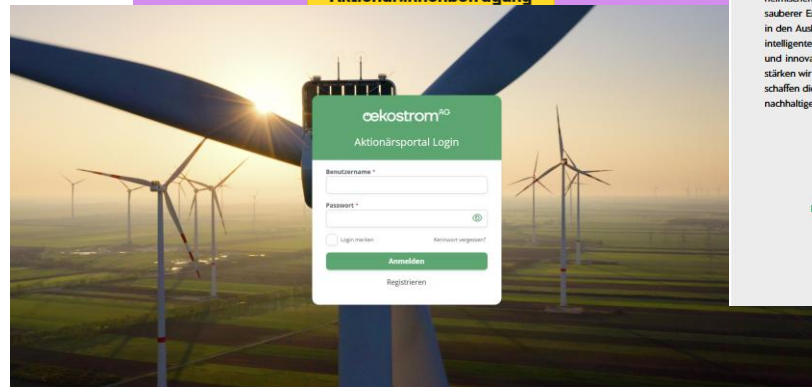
Aktionär:innenbefragung

cekostrom$^{AG}$

Aktionärsportal Login

Benutzername *

Passwort *

Login merken

Kennwort vergessen?

Anmelden

Registrieren

heimischen
sauberer E
in den Aus
intelligente
und innova
stärken wir
schaffen di
nachhaltige